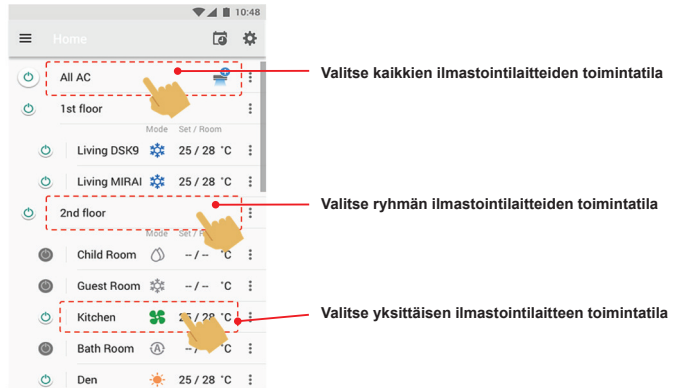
10:48

Home

All AC

1st floor

Mode Set / Room

Living DSK9 25 / 28 °C

Living MIRAI 25 / 28 °C

2nd floor

Mode Set / R

Child Room -- / -- °C

Guest Room -- / -- °C

Kitchen 25 / 28 °C

Bath Room -- / -- °C

Den 25 / 28 °C

Valitse kaikkien ilmastointilaitteiden toimintatila

Valitse ryhmän ilmastointilaitteiden toimintatila

Valitse yksittäisen ilmastointilaitteen toimintatila